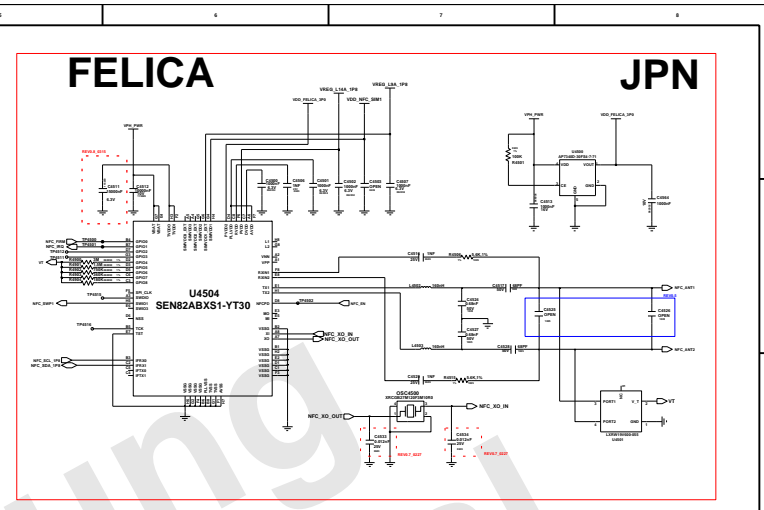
5
6
7
8

FELICA
JPN

VREG_L16A_1P8
VREG_L9A_1P8
VDD_FELICA_3P0
VDD_NFC_SIM1
VPH_PWR
VPH_PWR
VDD_FELICA_3P0

U4504
SEN82ABXS1-YT30

NFC_PWR
NFC_IRQ
NFC_SWP1
NFC_EN
NFC_XO_IN
NFC_XO_OUT
NFC_SCL_1P8
NFC_SDA_1P8
NFC_ANT1
NFC_ANT2

OSC4500
NFC_XO_OUT
NFC_XO_IN

U4500
LXRW19N000-085
U4501
PORT1
PORT2
GND
V_T
VT